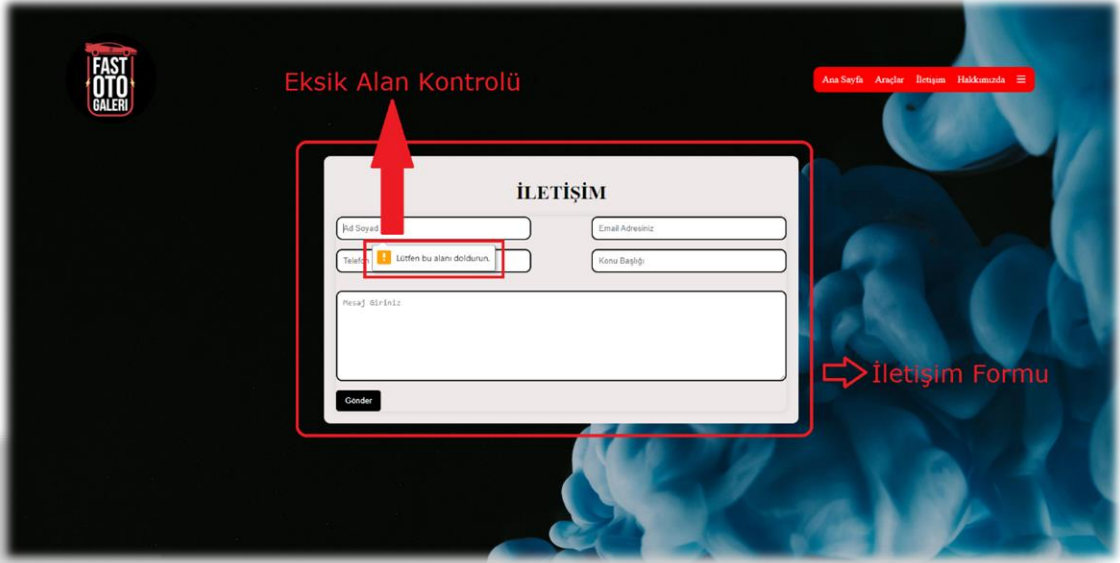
FAST OTO GALERI

Eksik Alan Kontrolü

Ana Sayfa Araçlar İletişim Hakkımızda ☰

İLETİŞİM

Ad Soyad

Email Adresiniz

Telefon

Lütfen bu alanı doldurun.

Konu Başlığı

Mesaj Giriniz

Gönder

İletişim Formu